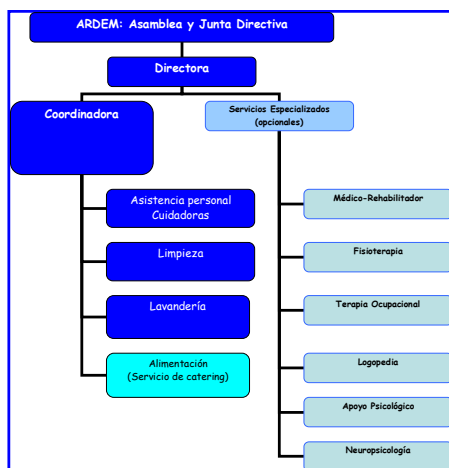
ARDEM: Asamblea y Junta Directiva

Directora

Coordinadora

Servicios Especializados (opcionales)

Asistencia personal Cuidadoras

Limpieza

Lavandería

Alimentación (Servicio de catering)

Médico-Rehabilitador

Fisioterapia

Terapia Ocupacional

Logopedia

Apoyo Psicológico

Neuropsicología